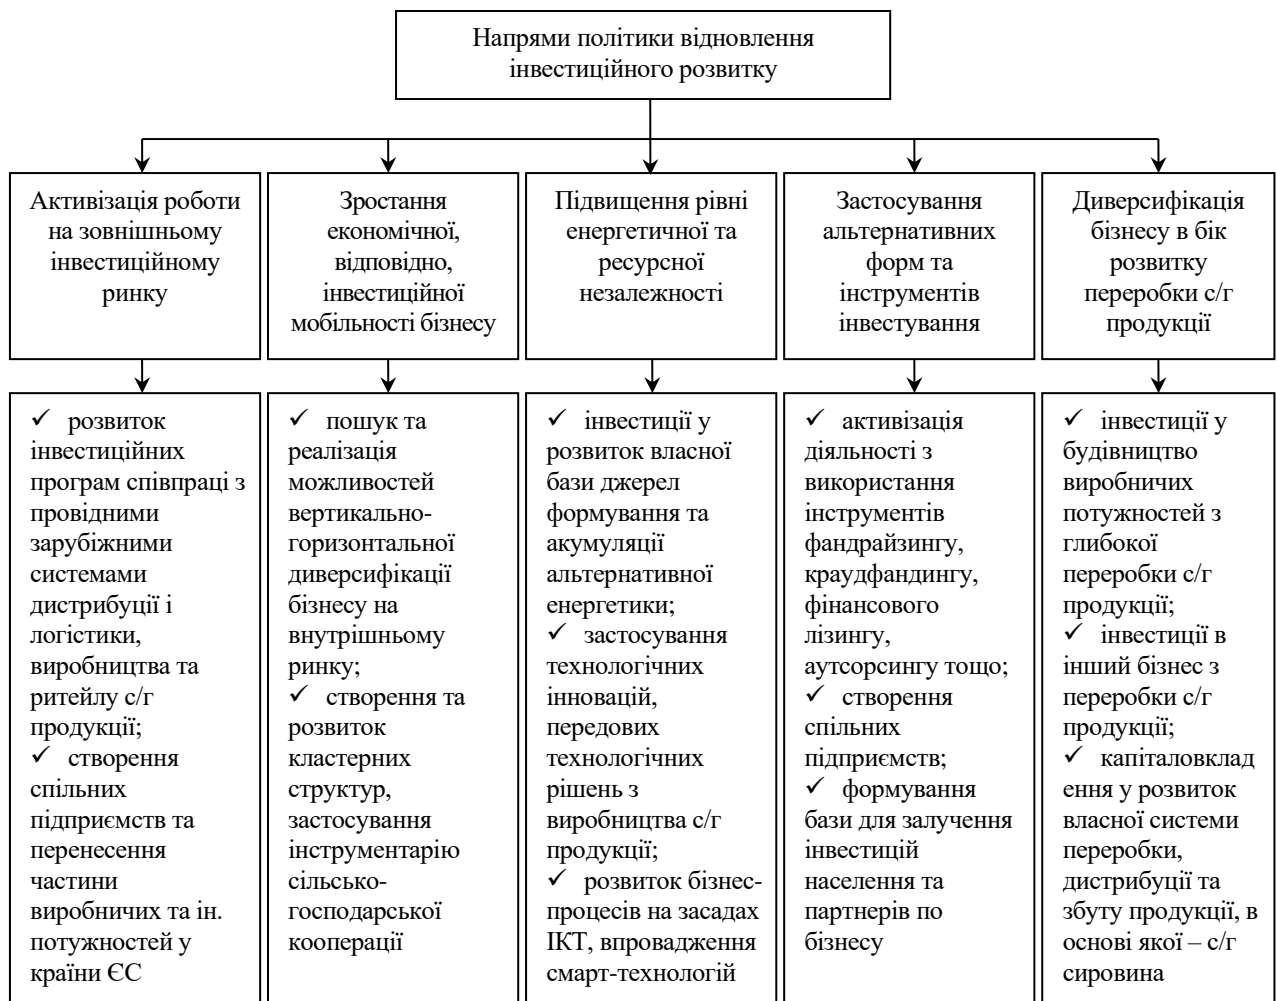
Напрями політики відновлення інвестиційного розвитку

Активізація роботи на зовнішньому інвестиційному ринку

Зростання економічної, відповідно, інвестиційної мобільності бізнесу

Підвищення рівні енергетичної та ресурсної незалежності

Застосування альтернативних форм та інструментів інвестування

Диверсифікація бізнесу в бік розвитку переробки с/г продукції

✓ розвиток інвестиційних програм співпраці з провідними зарубіжними системами дистрибуції і логістики, виробництва та ритейлу с/г продукції;
✓ створення спільних підприємств та перенесення частини виробничих та ін. потужностей у країни ЄС

✓ пошук та реалізація можливостей вертикально-горизонтальної диверсифікації бізнесу на внутрішньому ринку;
✓ створення та розвиток кластерних структур, застосування інструментарію сільсько-господарської кооперації

✓ інвестиції у розвиток власної бази джерел формування та акумуляції альтернативної енергетики;
✓ застосування технологічних інновацій, передових технологічних рішень з виробництва с/г продукції;
✓ розвиток бізнес-процесів на засадах ІКТ, впровадження смарт-технологій

✓ активізація діяльності з використання інструментів фандрайзингу, краудфандингу, фінансового лізингу, аутсорсингу тощо;
✓ створення спільних підприємств;
✓ формування бази для залучення інвестицій населення та партнерів по бізнесу

✓ інвестиції у будівництво виробничих потужностей з глибокої переробки с/г продукції;
✓ інвестиції в інший бізнес з переробки с/г продукції;
✓ капіталовклад ення у розвиток власної системи переробки, дистрибуції та збуту продукції, в основі якої – с/г сировина